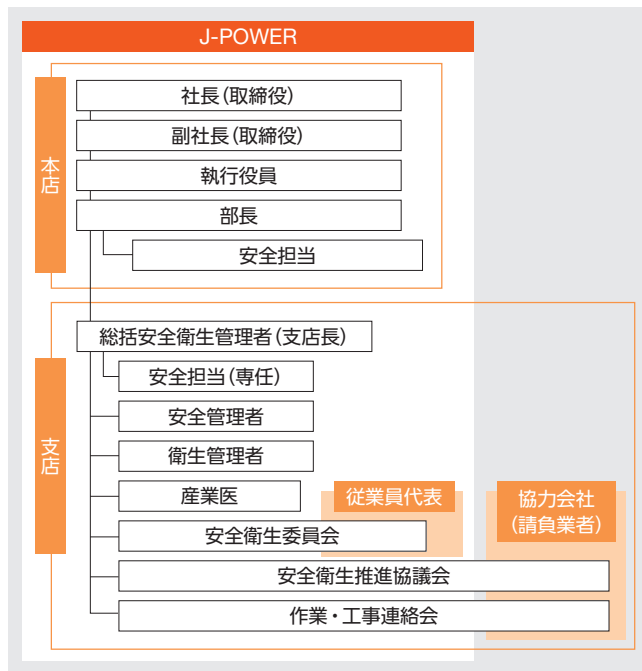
J-POWER

本店

社長(取締役)

副社長(取締役)

執行役員

部長

安全担当

支店

総括安全衛生管理者(支店長)

安全担当(専任)

安全管理者

衛生管理者

産業医

従業員代表

協力会社(請負業者)

安全衛生委員会

安全衛生推進協議会

作業・工事連絡会